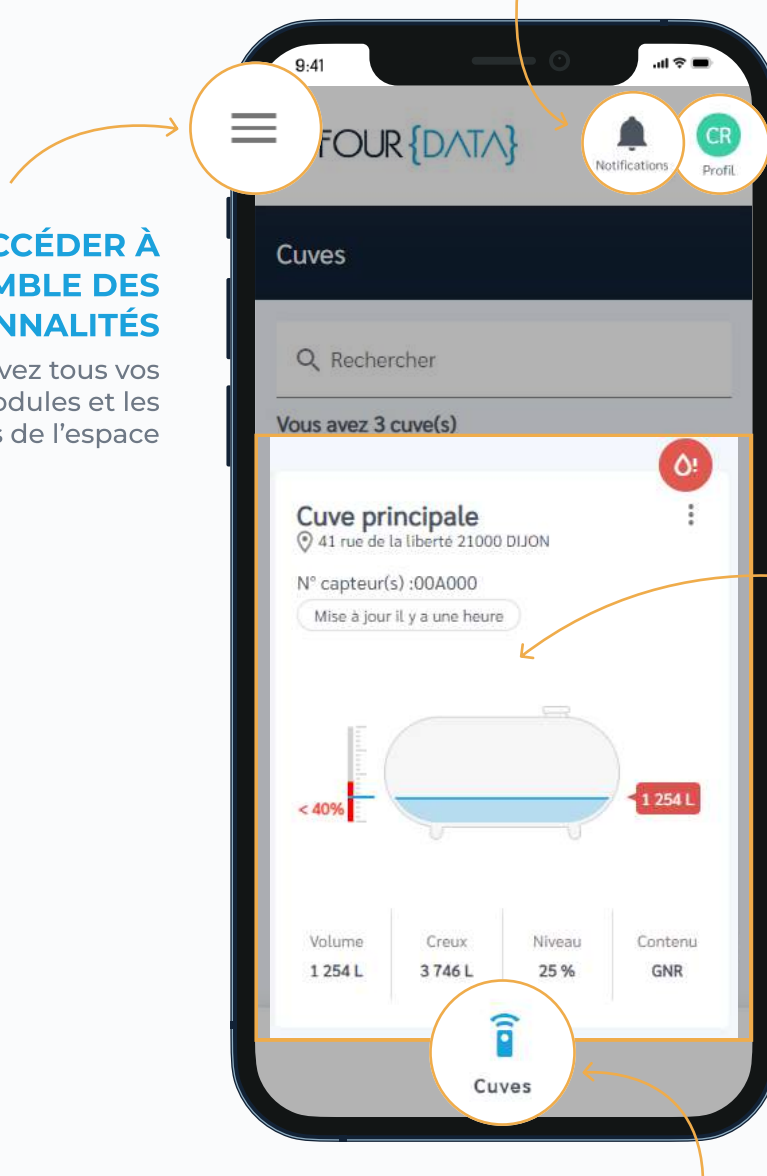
CCÉDER À
MBLE DES
NNALITÉS

vez tous vos
odules et les
s de l'espace

9:41

FOUR{DATA}

Notifications

CR
Profil

Cuves

Rechercher

Vous avez 3 cuve(s)

Cuve principale
41 rue de la liberté 21000 DIJON

N° capteur(s) :00A000
Mise à jour il y a une heure

< 40%

1 254 L

| Volume | Creux | Niveau | Contenu |
|---|---|---|---|
| 1 254 L | 3 746 L | 25 % | GNR |

Cuves